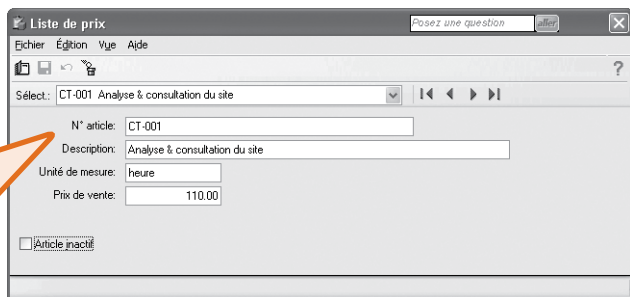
Liste de prix
Posez une question
aller
Fichier Édition Vue Aide
?
Sélect.: CT-001 Analyse & consultation du site
N° article: CT-001
Description: Analyse & consultation du site
Unité de mesure: heure
Prix de vente: 110.00
Article inactif